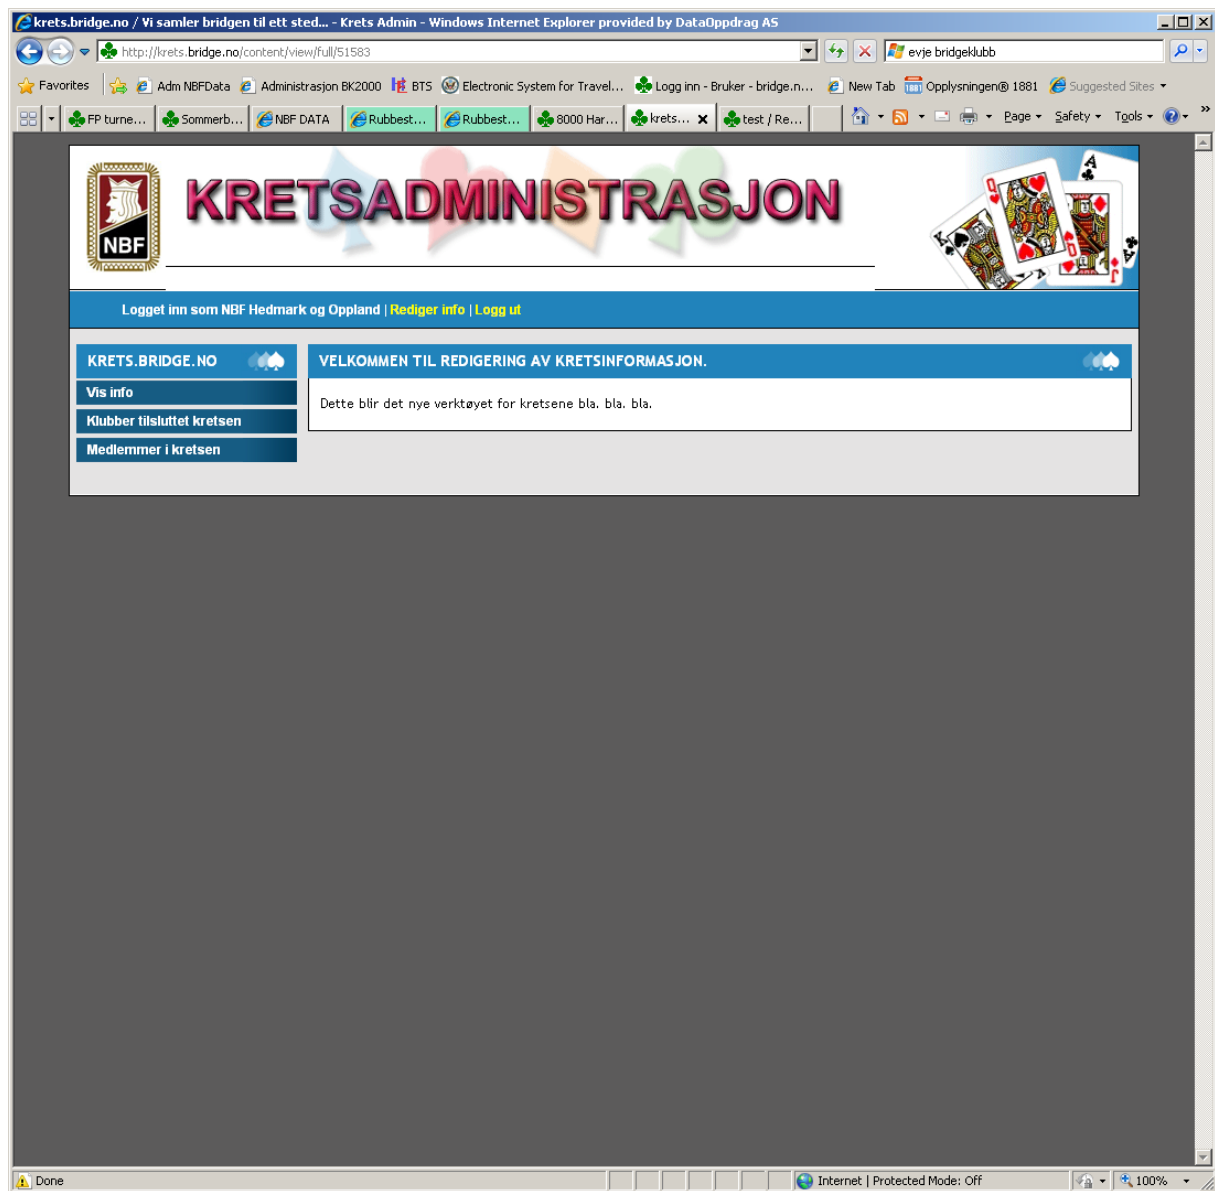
krets.bridge.no / Vi samler bridgen til ett sted... - Krets Admin - Windows Internet Explorer provided by DataOppdrag AS

http://krets.bridge.no/content/view/full/51583

evje bridgeklubb

Favorites | Adm NBFData | Administrasjon BK2000 | BTS | Electronic System for Travel... | Logg inn - Bruker - bridge.n... | New Tab | Opplysningen® 1881 | Suggested Sites

FP turne... | Sommerb... | NBF DATA | Rubbest... | Rubbest... | 8000 Har... | krets... | test / Re...

Page | Safety | Tools

NBF

KRETSADMINISTRASJON

Logget inn som NBF Hedmark og Oppland | Rediger info | Logg ut

KRETS.BRIDGE.NO

Vis info

Klubber tilsluttet kretsen

Medlemmer i kretsen

VELKOMMEN TIL REDIGERING AV KRETSINFORMASJON.

Dette blir det nye verktøyet for kretsene bla. bla. bla.

Done | Internet | Protected Mode: Off | 100%